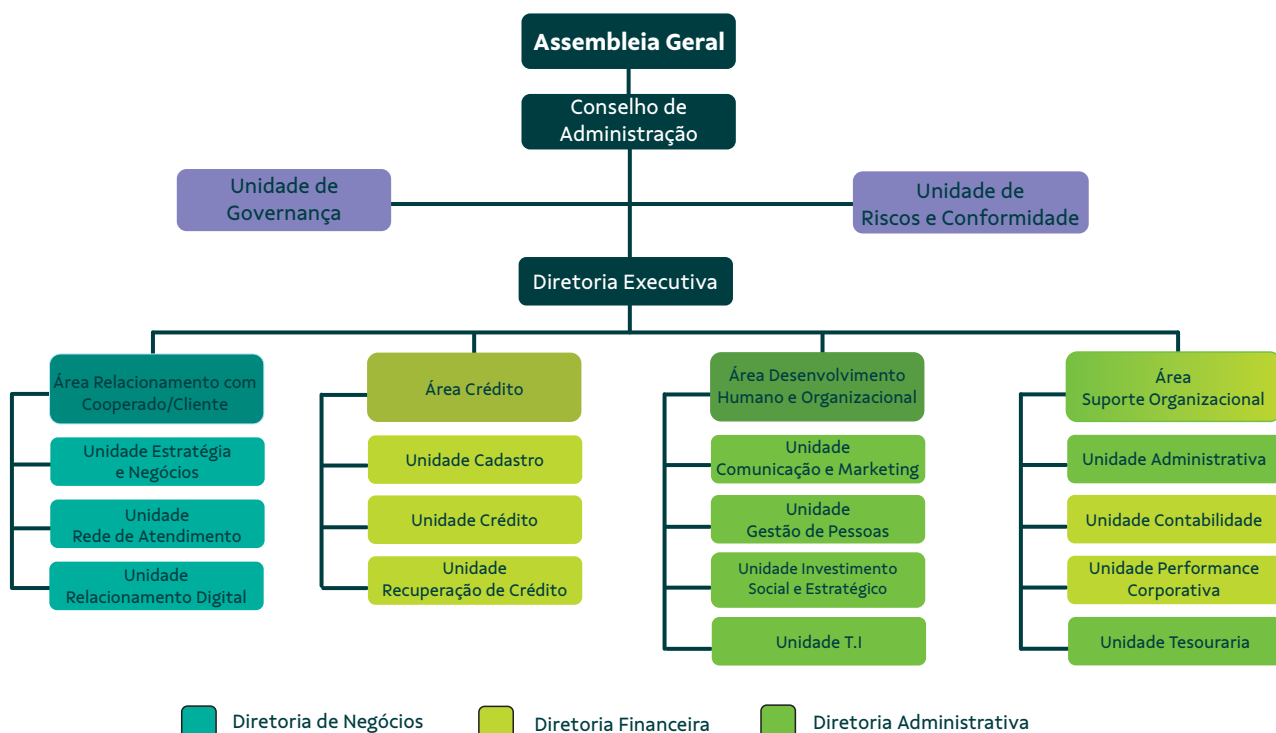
Assembleia Geral

Conselho de Administração

Unidade de Governança

Unidade de Riscos e Conformidade

Diretoria Executiva

Área Relacionamento com Cooperado/Cliente

Unidade Estratégia e Negócios

Unidade Rede de Atendimento

Unidade Relacionamento Digital

Área Crédito

Unidade Cadastro

Unidade Crédito

Unidade Recuperação de Crédito

Área Desenvolvimento Humano e Organizacional

Unidade Comunicação e Marketing

Unidade Gestão de Pessoas

Unidade Investimento Social e Estratégico

Unidade T.I

Área Suporte Organizacional

Unidade Administrativa

Unidade Contabilidade

Unidade Performance Corporativa

Unidade Tesouraria

Diretoria de Negócios

Diretoria Financeira

Diretoria Administrativa